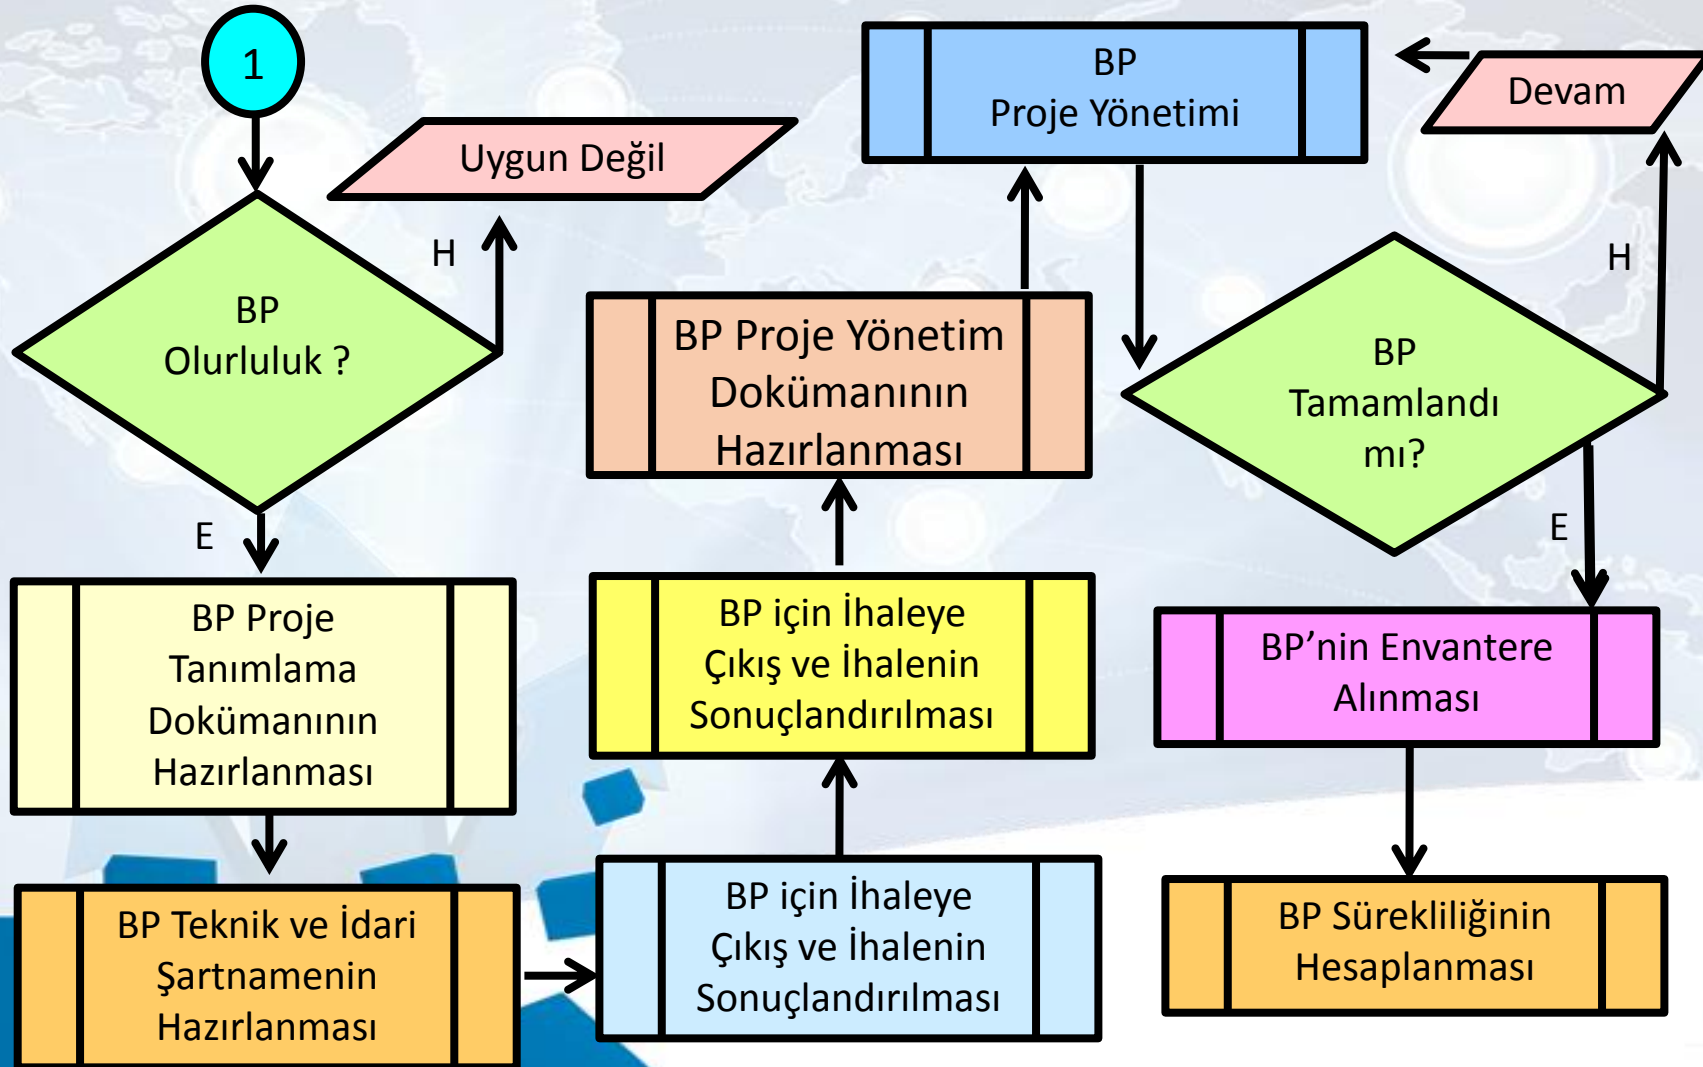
1

BP Olurluluk ?

H

Uygun Değil

E

BP Proje Tanımlama Dokümanının Hazırlanması

BP Teknik ve İdari Şartnamenin Hazırlanması

BP için İhaleye Çıkış ve İhalenin Sonuçlandırılması

BP için İhaleye Çıkış ve İhalenin Sonuçlandırılması

BP Proje Yönetim Dokümanının Hazırlanması

BP Proje Yönetimi

Devam

H

BP Tamamlandı mı?

E

BP'nin Envantere Alınması

BP Sürekliliğinin Hesaplanması